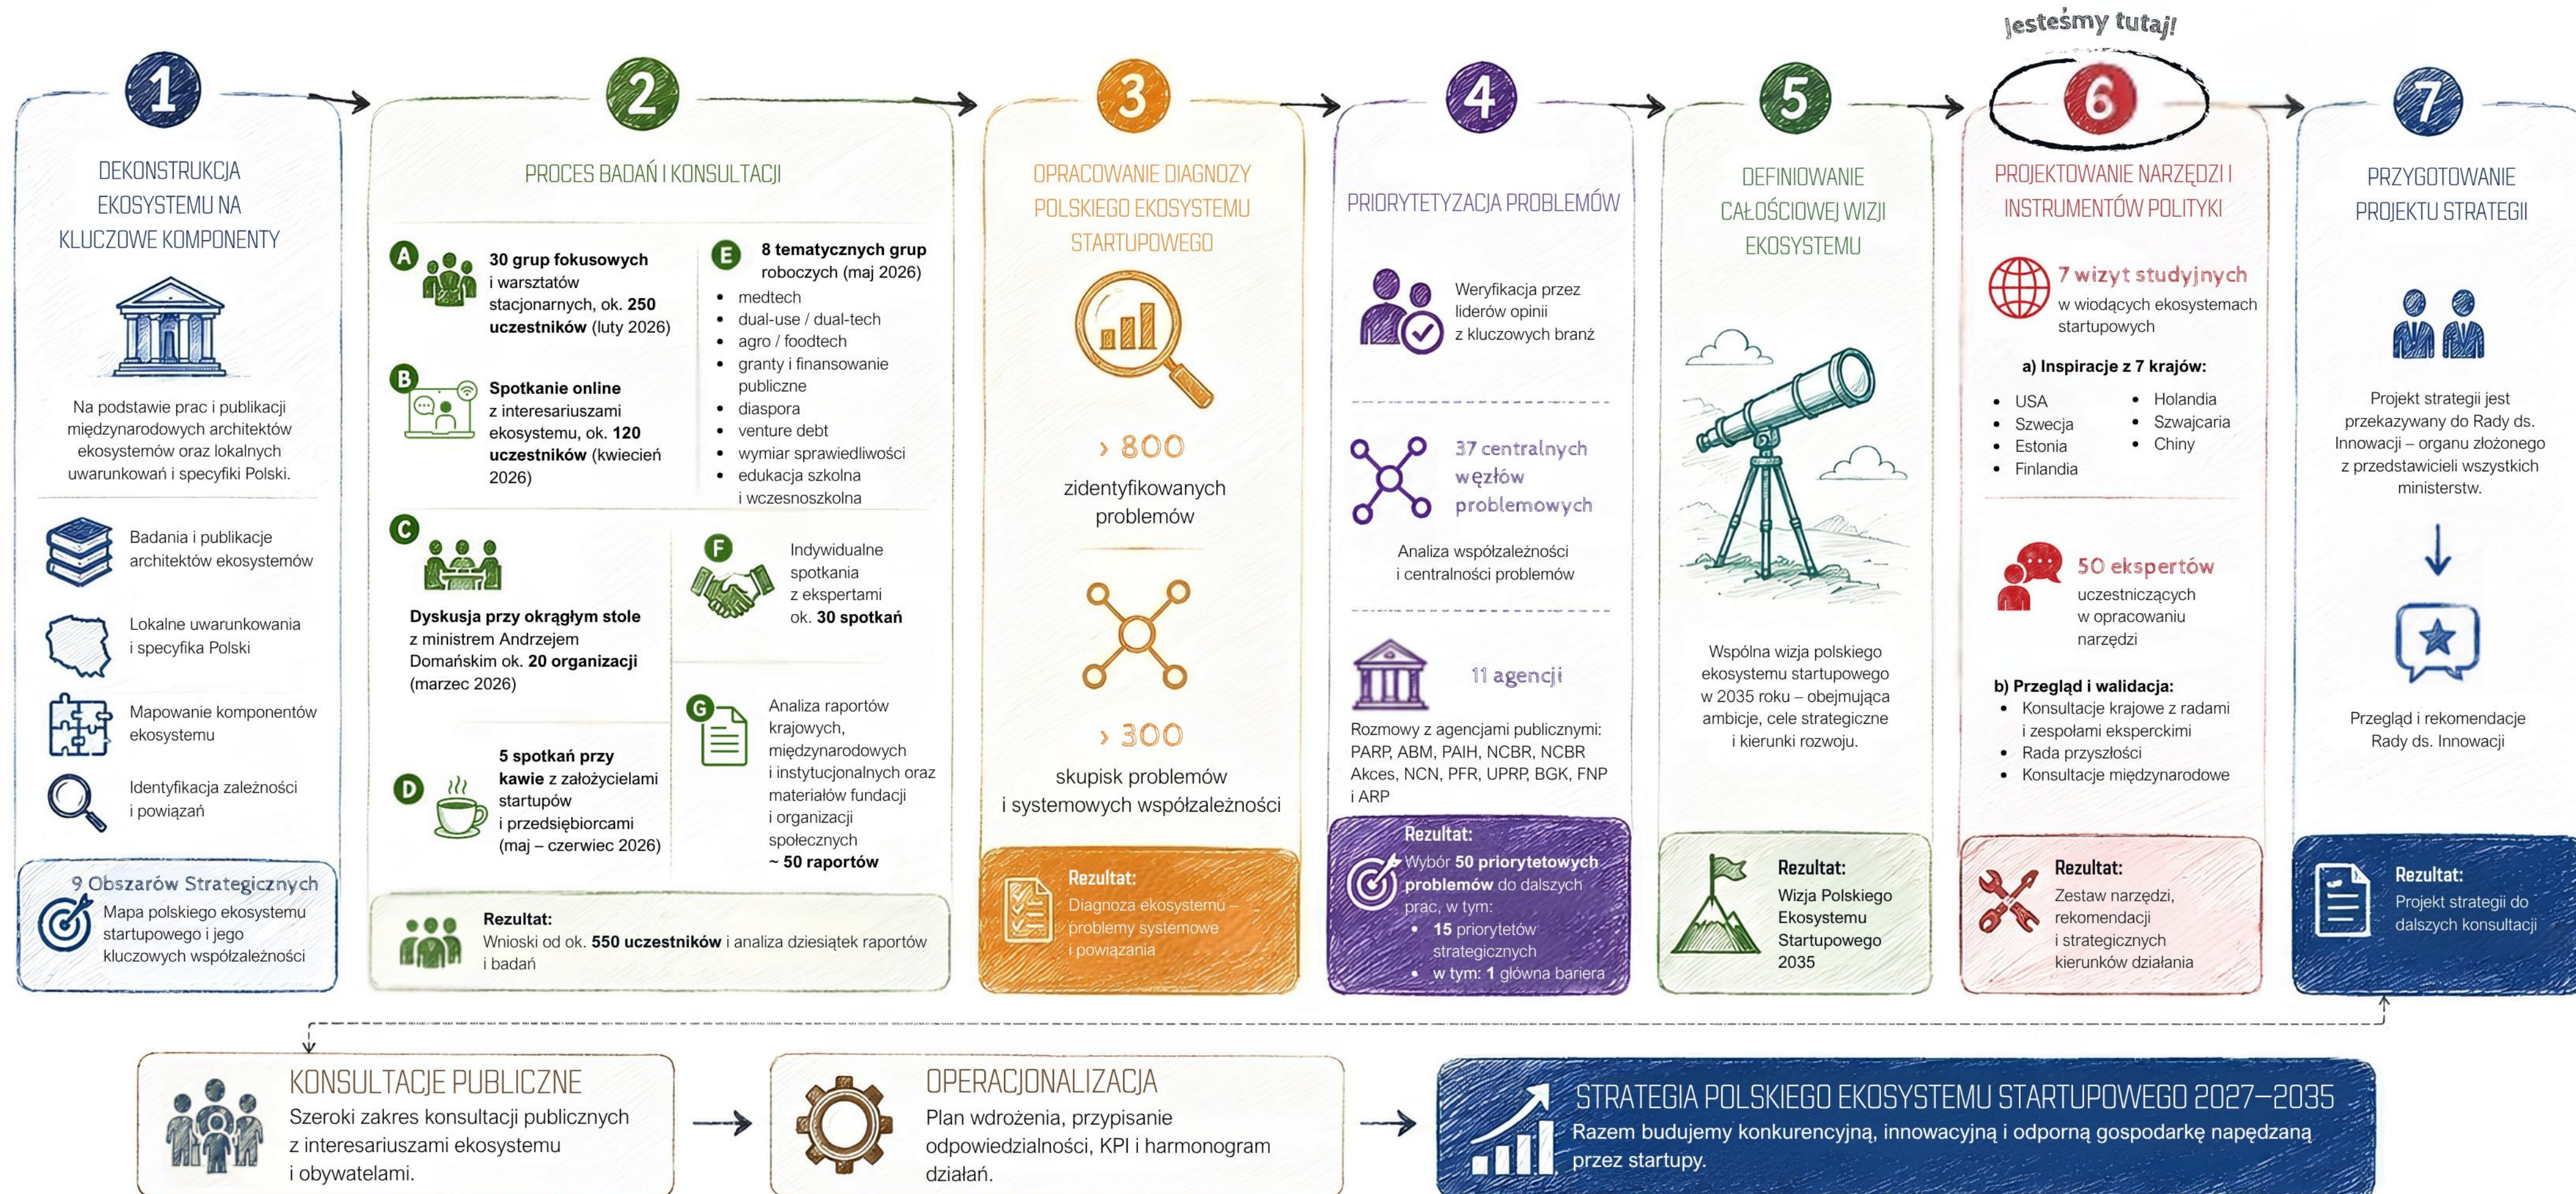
1

DEKONSTRUKCJA EKOSYSTEMU NA KLUCZOWE KOMPONENTY

Na podstawie prac i publikacji międzynarodowych architektów ekosystemów oraz lokalnych uwarunkowań i specyfiki Polski.

Badania i publikacje architektów ekosystemów

Lokalne uwarunkowania i specyfika Polski

Mapowanie komponentów ekosystemu

Identyfikacja zależności i powiązań

9 Obszarów Strategicznych
Mapa polskiego ekosystemu startupowego i jego kluczowych współzależności

2

PROCES BADAŃ I KONSULTACJI

A 30 grup fokusowych i warsztatów stacjonarnych, ok. 250 uczestników (luty 2026)

B Spotkanie online z interesariuszami ekosystemu, ok. 120 uczestników (kwiecień 2026)

E 8 tematycznych grup roboczych (maj 2026)
- medtech
- dual-use / dual-tech
- agro / foodtech
- granty i finansowanie publiczne
- diaspora
- venture debt
- wymiar sprawiedliwości
- edukacja szkolna i wczesnoszkolna

C Dyskusja przy okrągłym stole z ministrem Andrzejem Domańskim ok. 20 organizacji (marzec 2026)

F Indywidualne spotkania z ekspertami ok. 30 spotkań

D 5 spotkań przy kawie z założycielami startupów i przedsiębiorcami (maj – czerwiec 2026)

G Analiza raportów krajowych, międzynarodowych i instytucjonalnych oraz materiałów fundacji i organizacji społecznych ~ 50 raportów

Rezultat:
Wnioski od ok. 550 uczestników i analiza dziesiątek raportów i badań

3

OPRACOWANIE DIAGNOZY POLSKIEGO EKOSYSTEMU STARTUPOWEGO

› 800
zidentyfikowanych problemów

› 300
skupisk problemów i systemowych współzależności

Rezultat:
Diagnoza ekosystemu – problemy systemowe i powiązania

4

PRIORYTETYZACJA PROBLEMÓW

Weryfikacja przez liderów opinii z kluczowych branż

37 centralnych węzłów problemowych
Analiza współzależności i centralności problemów

11 agencji
Rozmowy z agencjami publicznymi: PARP, ABM, PAIH, NCBR, NCBR Akces, NCN, PFR, UPRP, BGK, FNP i ARP

Rezultat:
Wybór 50 priorytetowych problemów do dalszych prac, w tym:
• 15 priorytetów strategicznych
• w tym: 1 główna bariera

5

DEFINIOWANIE CAŁOŚCIOWEJ WIZJI EKOSYSTEMU

Wspólna wizja polskiego ekosystemu startupowego w 2035 roku – obejmująca ambicje, cele strategiczne i kierunki rozwoju.

Rezultat:
Wizja Polskiego Ekosystemu Startupowego 2035

Jesteśmy tutaj!

6

PROJEKTOWANIE NARZĘDZI I INSTRUMENTÓW POLITYKI

7 wizyt studyjnych
w wiodących ekosystemach startupowych

a) Inspiracje z 7 krajów:
• USA
• Szwecja
• Estonia
• Finlandia
• Holandia
• Szwajcaria
• Chiny

50 ekspertów
uczestniczących w opracowaniu narzędzi

b) Przegląd i walidacja:
• Konsultacje krajowe z radami i zespołami eksperckimi
• Rada przyszłości
• Konsultacje międzynarodowe

Rezultat:
Zestaw narzędzi, rekomendacji i strategicznych kierunków działania

7

PRZYGOTOWANIE PROJEKTU STRATEGII

Projekt strategii jest przekazywany do Rady ds. Innowacji – organu złożonego z przedstawicieli wszystkich ministerstw.

Przegląd i rekomendacje Rady ds. Innowacji

Rezultat:
Projekt strategii do dalszych konsultacji

KONSULTACJE PUBLICZNE
Szeroki zakres konsultacji publicznych z interesariuszami ekosystemu i obywatelami.

OPERACJONALIZACJA
Plan wdrożenia, przypisanie odpowiedzialności, KPI i harmonogram działań.

STRATEGIA POLSKIEGO EKOSYSTEMU STARTUPOWEGO 2027–2035
Razem budujemy konkurencyjną, innowacyjną i odporną gospodarkę napędzaną przez startupy.